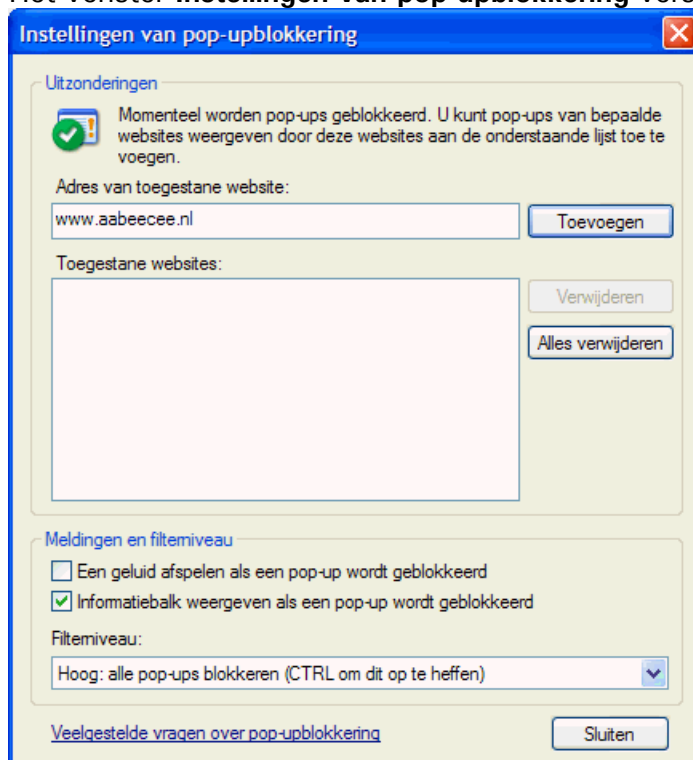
Het venster Instellingen van pop-upblokkering verschijnt.

Instellingen van pop-upblokkering

Uitzonderingen

Momenteel worden pop-ups geblokkeerd. U kunt pop-ups van bepaalde websites weergeven door deze websites aan de onderstaande lijst toe te voegen.

Adres van toegestane website:

www.aabeecee.nl

Toevoegen

Toegestane websites:

Verwijderen

Alles verwijderen

Meldingen en filterniveau

Een geluid afspelen als een pop-up wordt geblokkeerd

Informatiebalk weergeven als een pop-up wordt geblokkeerd

Filterniveau:

Hoog: alle pop-ups blokkeren (CTRL om dit op te heffen)

Veelgestelde vragen over pop-upblokkering

Sluiten